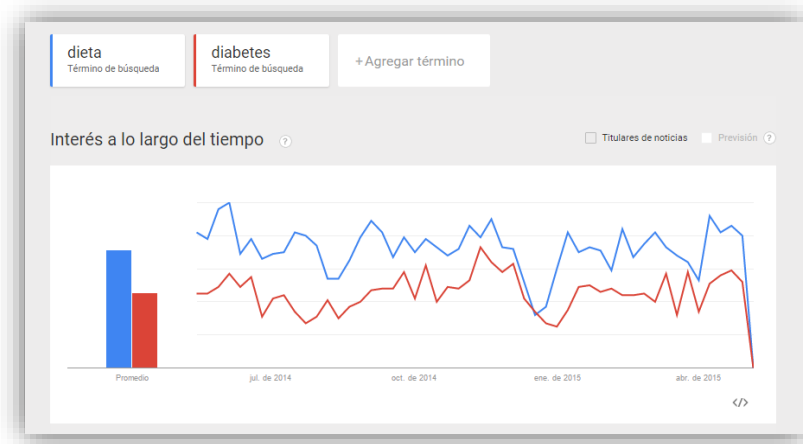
dieta
Término de búsqueda

diabetes
Término de búsqueda

+ Agregar término

Interés a lo largo del tiempo ?

Titulares de noticias

Previsión ?

Promedio

jul. de 2014

oct. de 2014

ene. de 2015

abr. de 2015

</>